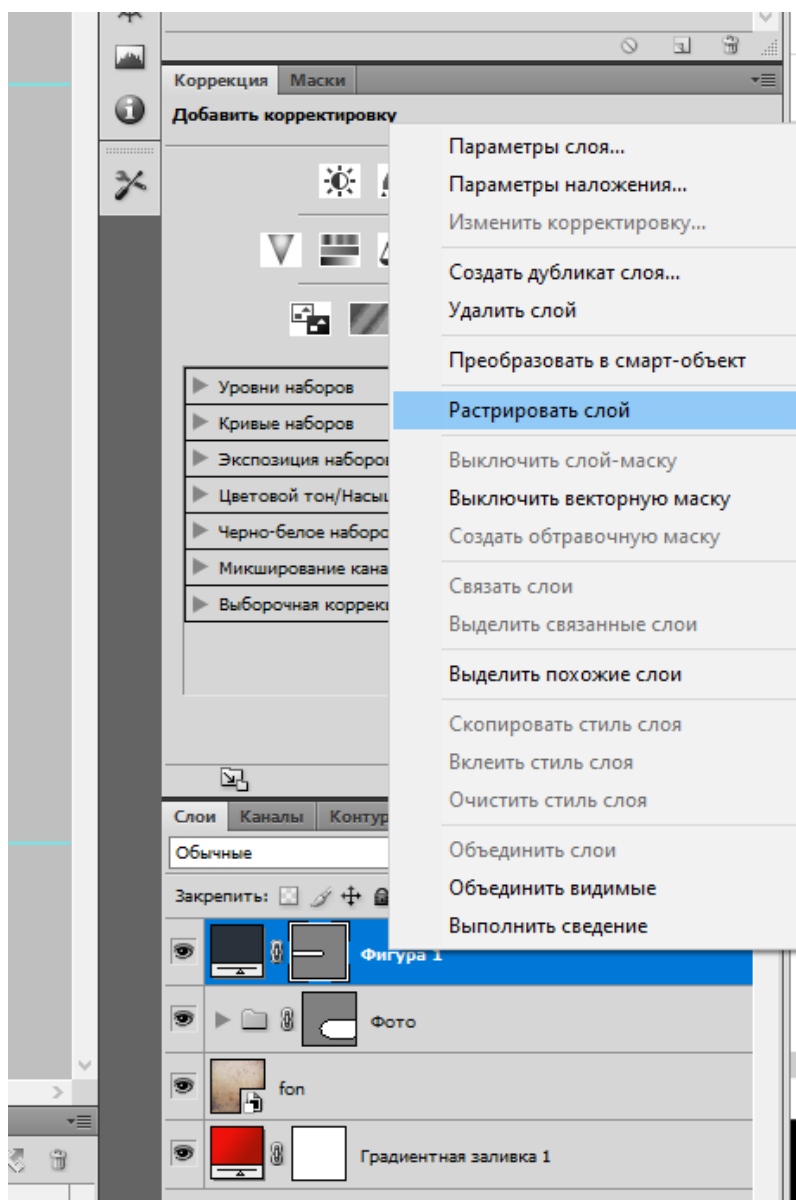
Коррекция Маски
Добавить корректировку

Уровни наборов
Кривые наборов
Экспозиция наборо
Цветовой тон/Насы
Черно-белое наборо
Микширование кана
Выборочная коррек

Параметры слоя...
Параметры наложения...
Изменить корректировку...
Создать дубликат слоя...
Удалить слой
Преобразовать в смарт-объект
Растрировать слой
Выключить слой-маску
Выключить векторную маску
Создать обтравочную маску
Связать слои
Выделить связанные слои
Выделить похожие слои
Скопировать стиль слоя
Вклеить стиль слоя
Очистить стиль слоя
Объединить слои
Объединить видимые
Выполнить сведение

Слои Каналы Контур
Обычные
Закрепить:
Фигура 1
Фото
fon
Градиентная заливка 1